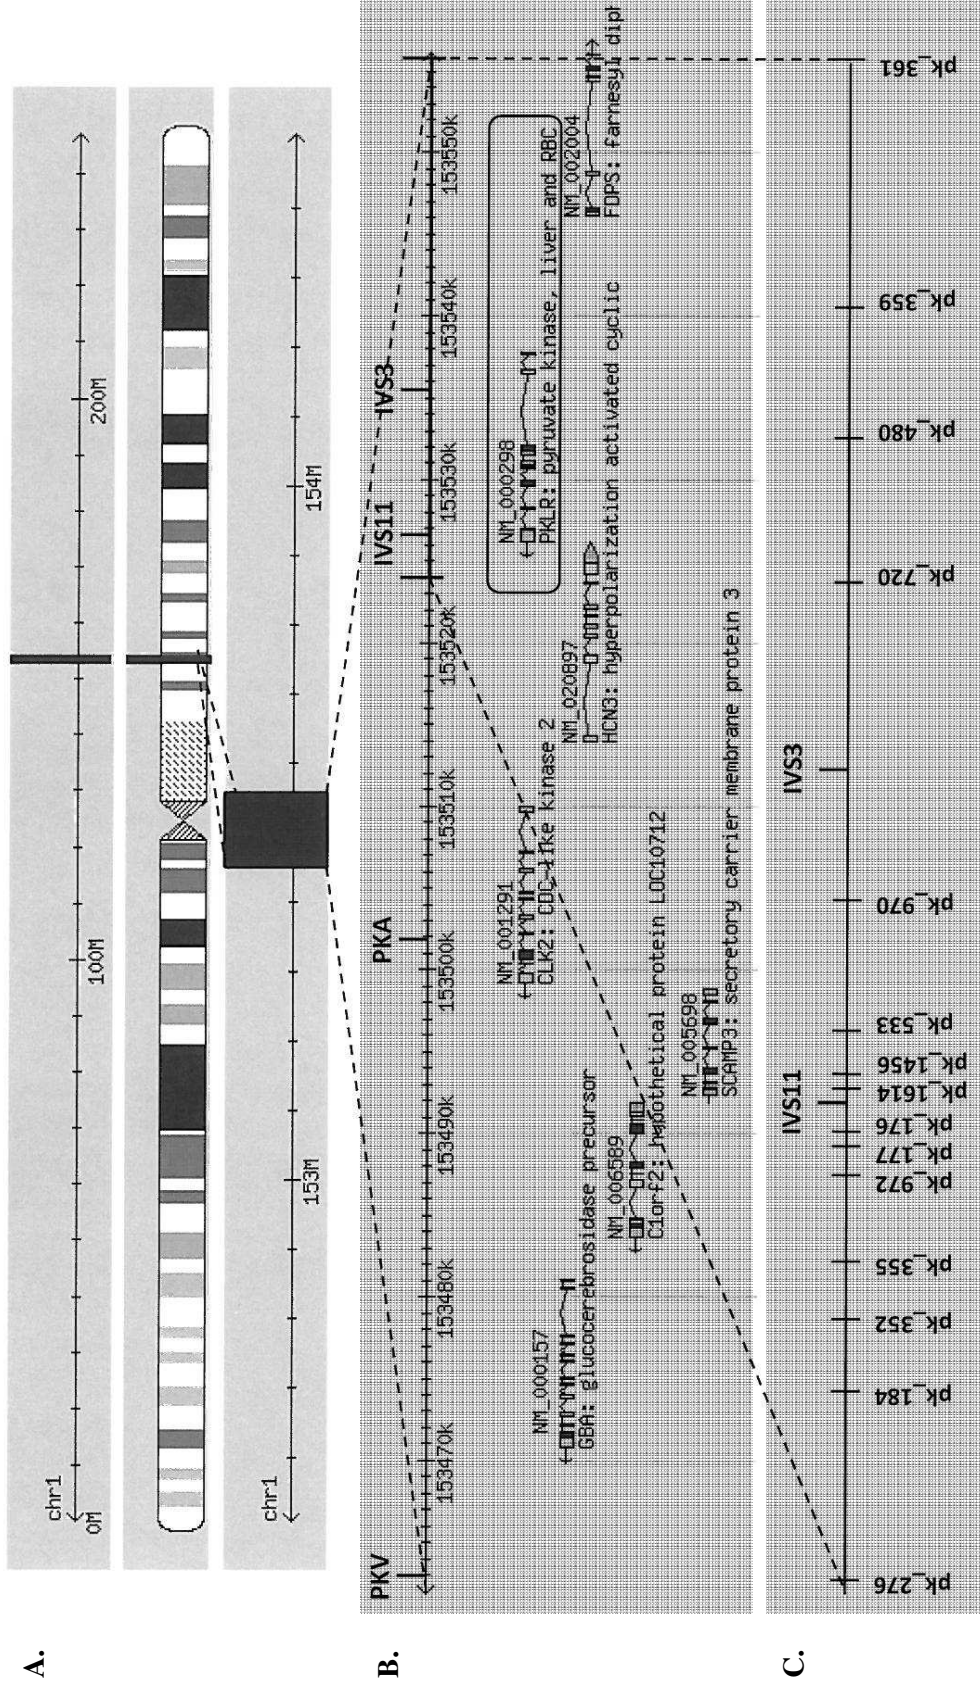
A.

chr1
0M
100M
200M

chr1
153M
154M

B.

PKV
PKA
IVS11
IVS3

153470k
153480k
153490k
153500k
153510k
153520k
153530k
153540k
153550k

NM_000157
GBA: glucocerebrosidase precursor

NM_006589
C1orf2: hypothetical protein LOC10712

NM_005698
SCAMP3: secretory carrier membrane protein 3

NM_001291
CLK2: CDC-like kinase 2

NM_020897
HCN3: hyperpolarization activated cyclic

NM_000298
PKLR: pyruvate kinase, liver and RBC

NM_002004
FDPS: farnesyl dipl

C.

pk_276
pk_184
pk_352
pk_355
pk_972
pk_177
pk_176
pk_1614
pk_1456
pk_533
pk_970
pk_720
pk_480
pk_359
pk_361

IVS11
IVS3